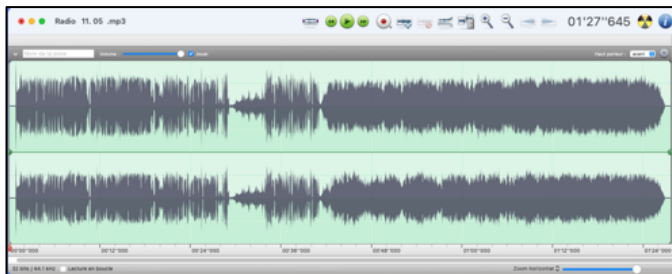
Radio 11.05 .mp3

01'27''645

Nom de la piste

Volume

Muet

Haut-parleur

avant

00'00''000

00'12''000

00'24''000

00'36''000

00'48''000

01'00''000

01'12''000

01'24''000

32 bits / 44,1 kHz

Lecture en boucle

Zoom horizontal